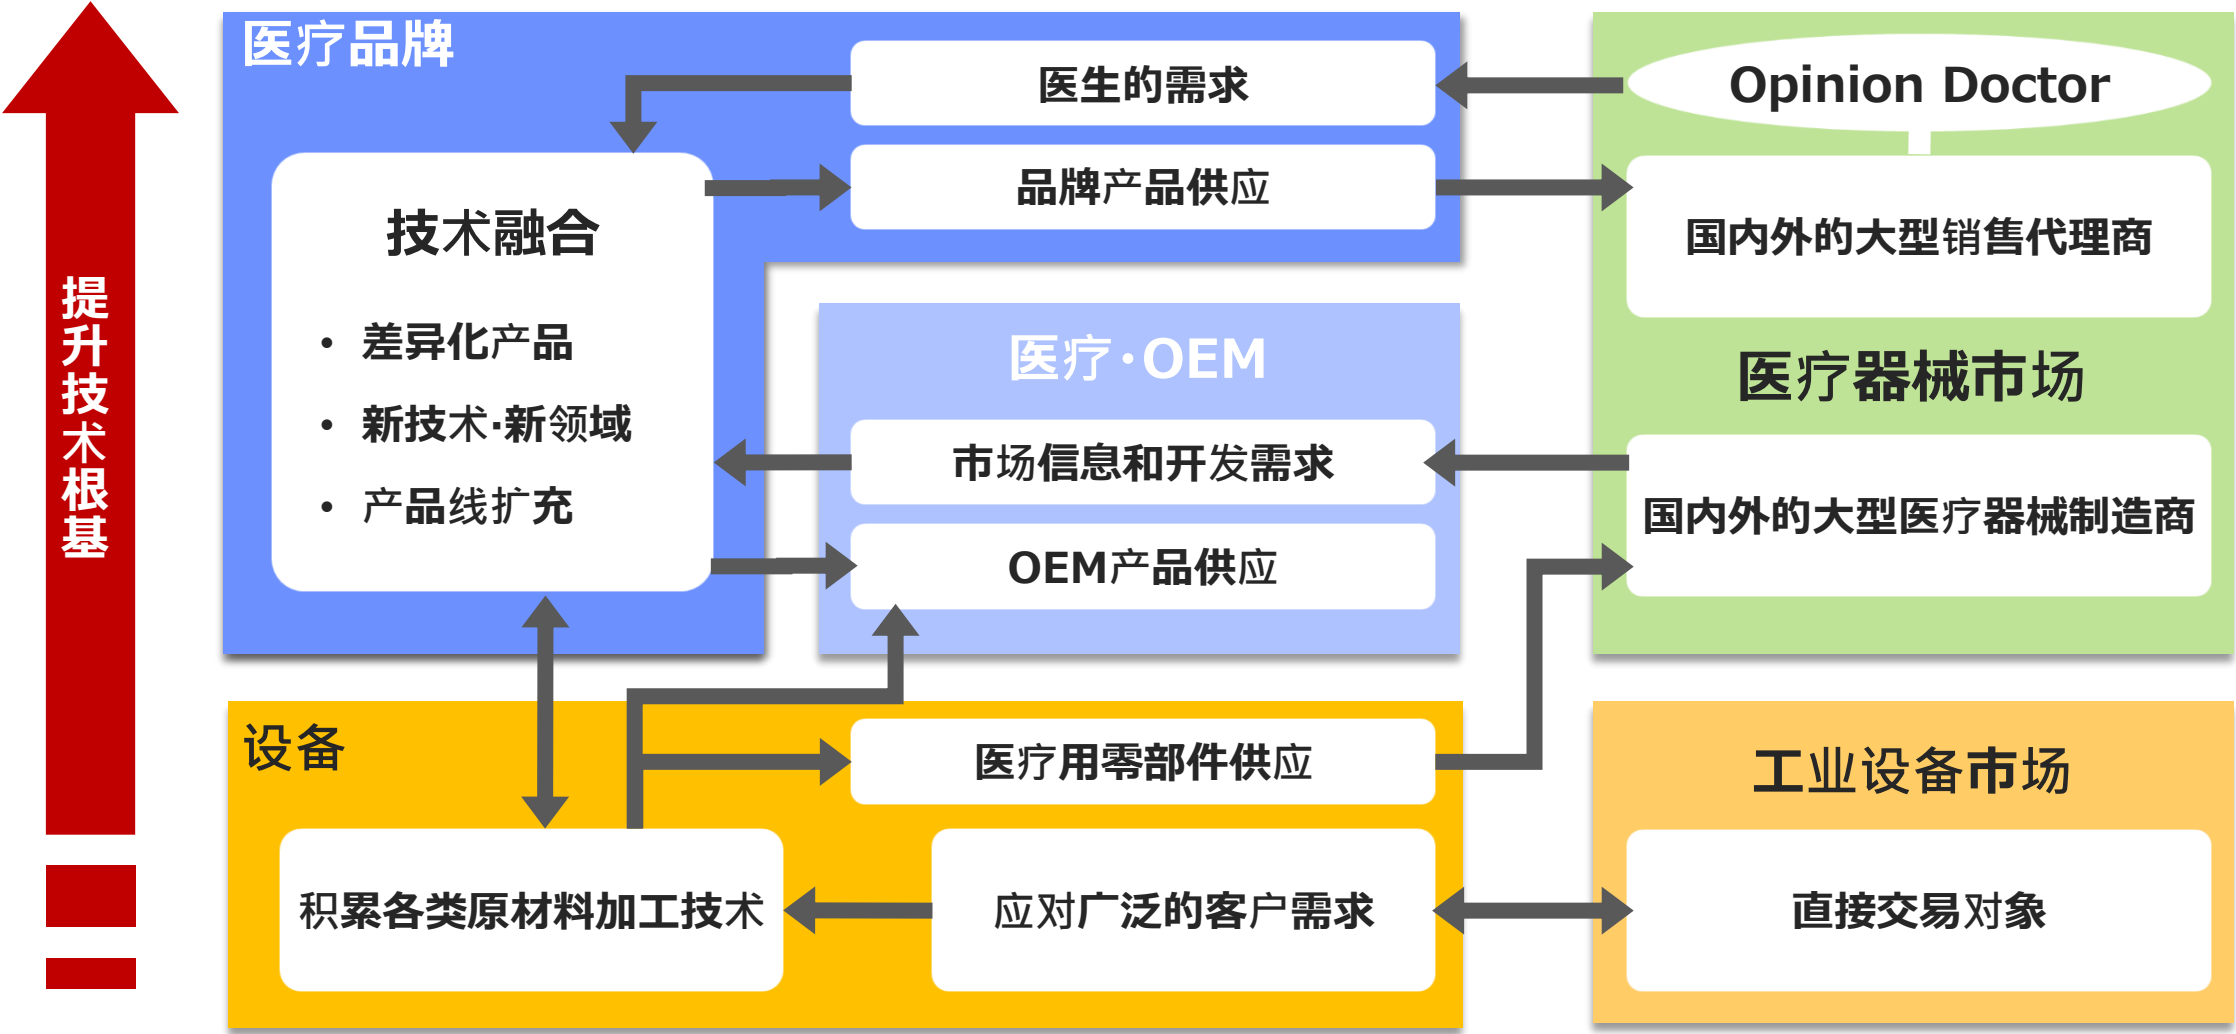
提升技术根基

医疗品牌

医生的需求

品牌产品供应

技术融合

• 差异化产品
• 新技术·新领域
• 产品线扩充

Opinion Doctor

国内外的大型销售代理商

医疗·OEM

市场信息和开发需求

OEM产品供应

医疗器械市场

国内外的大型医疗器械制造商

设备

医疗用零部件供应

积累各类原材料加工技术

应对广泛的客户需求

工业设备市场

直接交易对象